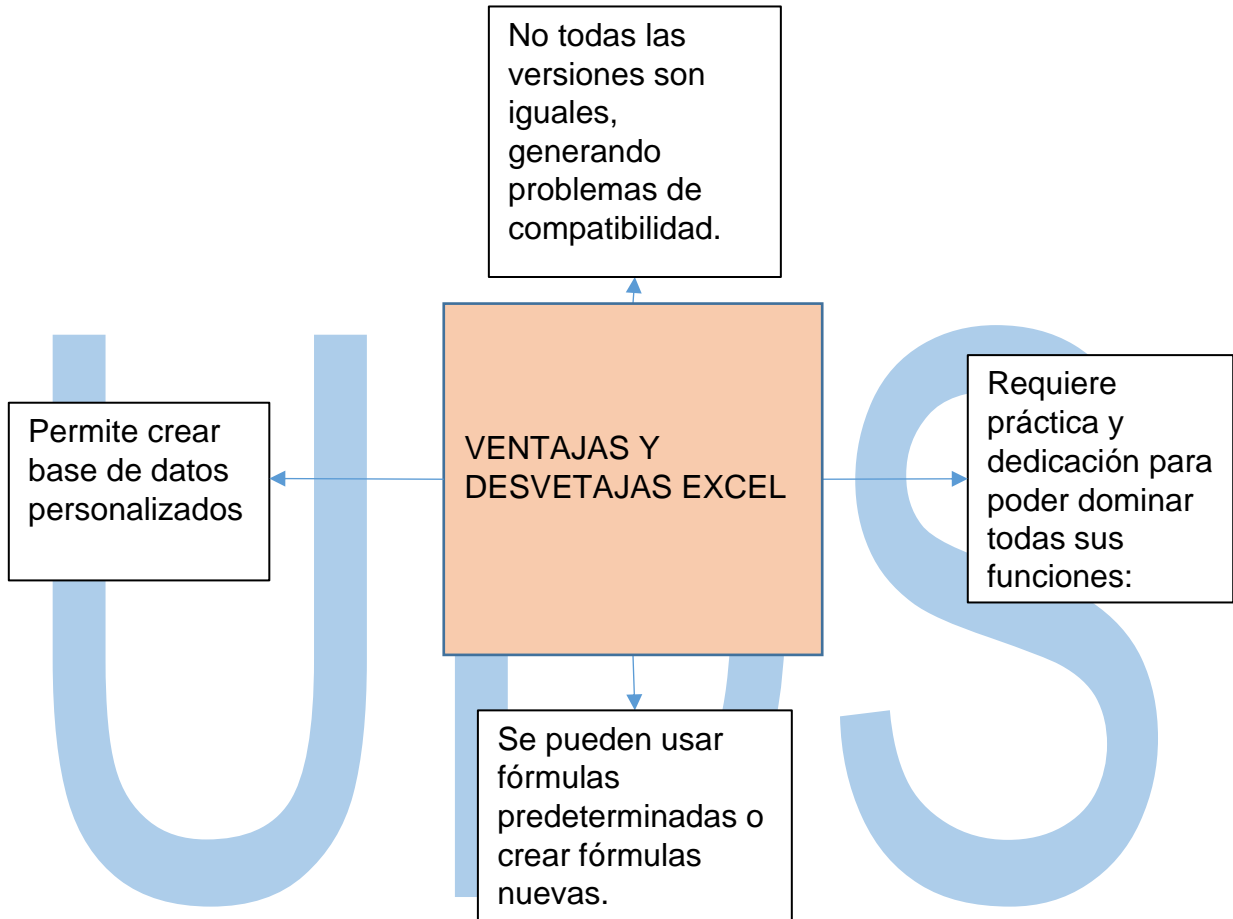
No todas las versiones son iguales, generando problemas de compatibilidad.

Permite crear base de datos personalizados

VENTAJAS Y DESVETAJAS EXCEL

Requiere práctica y dedicación para poder dominar todas sus funciones:

Se pueden usar fórmulas predeterminadas o crear fórmulas nuevas.

UPS